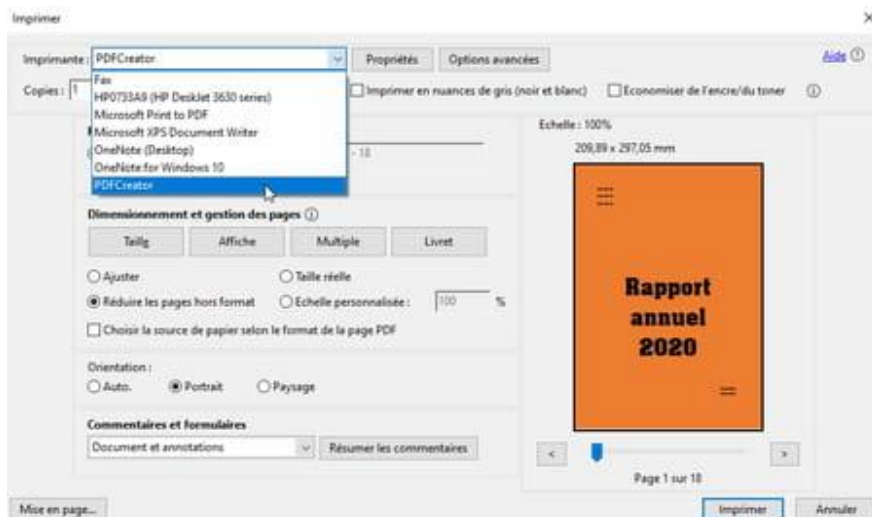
Imprimer

×

Imprimante : PDFCreator

Propriétés

Options avancées

Aide ⓘ

Copies : 1

Fax
HP0733A9 (HP DeskJet 3630 series)
Microsoft Print to PDF
Microsoft XPS Document Writer
OneNote (Desktop)
OneNote for Windows 10
PDFCreator

Imprimer en nuances de gris (noir et blanc)

Economiser de l'encre/du toner

ⓘ

- 18

Echelle : 100%

209,89 x 297,05 mm

Rapport annuel 2020

Dimensionnement et gestion des pages ⓘ

Taille

Affiche

Multiple

Livret

Ajuster

Taille réelle

Réduire les pages hors format

Echelle personnalisée : 100 %

Choisir la source de papier selon le format de la page PDF

Orientation :

Auto.

Portrait

Paysage

Commentaires et formulaires

Document et annotations

Résumer les commentaires

<

>

Page 1 sur 18

Mise en page...

Imprimer

Annuler